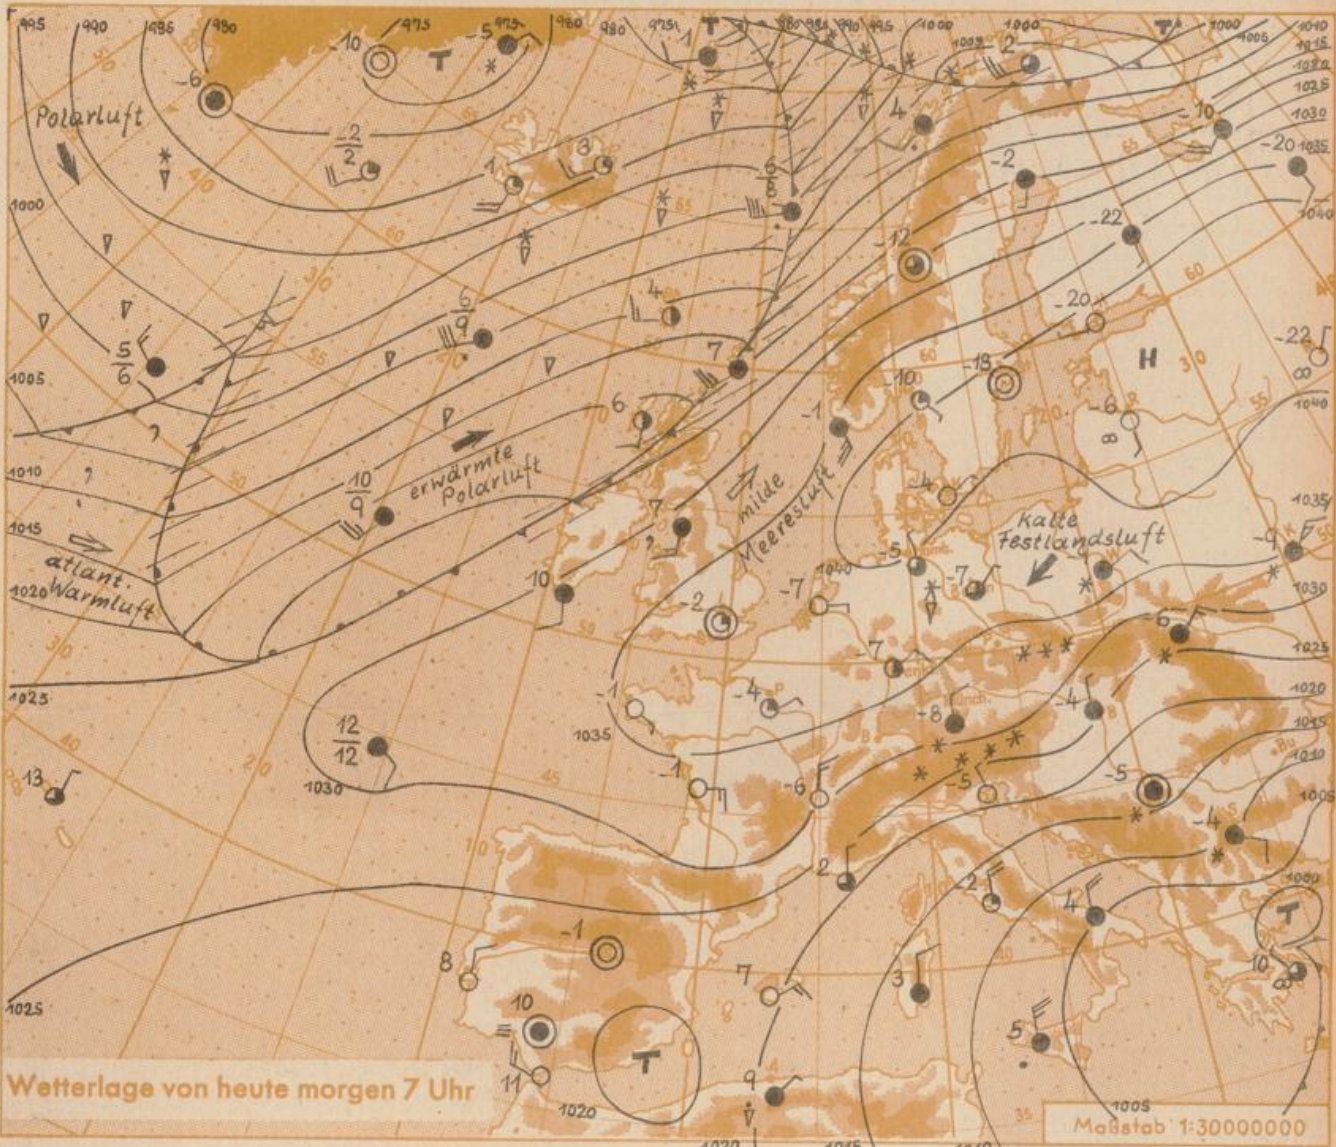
Polarluft

erwärmte Polarluft

milde Meeresluft

kalte Festlandsluft

atlant. Warmluft

H

T

T

T

T

995
990
995
980
975
975
980
980
975
980
985
990
995
1000
1005
1000
1000
1005
1010
1015
1020
1025
1035
1040
1000
1005
1010
1015
1020
1025
1035
1040
1035
1030
1025
1020
1015
1010
1005
1000
1030
1035
1040
1025
1020
1005

-6
-10
-5
-2
2
1
3
-6
8
5
6
6
9
4
7
10
9
6
7
10
-2
-7
-7
-1
-4
12
12
13
-1
-6
-5
-4
-7
-10
-18
-12
-22
-20
-22
-6
-10
-2
4
2
-9
-6
-4
+8
-5
-5
-4
2
-2
4
3
5
10
-1
8
10
11
7
9

60
55
50
40
30
20
10
0
10
20
30
40
50
55
60
65
45
35

Wetterlage von heute morgen 7 Uhr

Maßstab 1:30000000